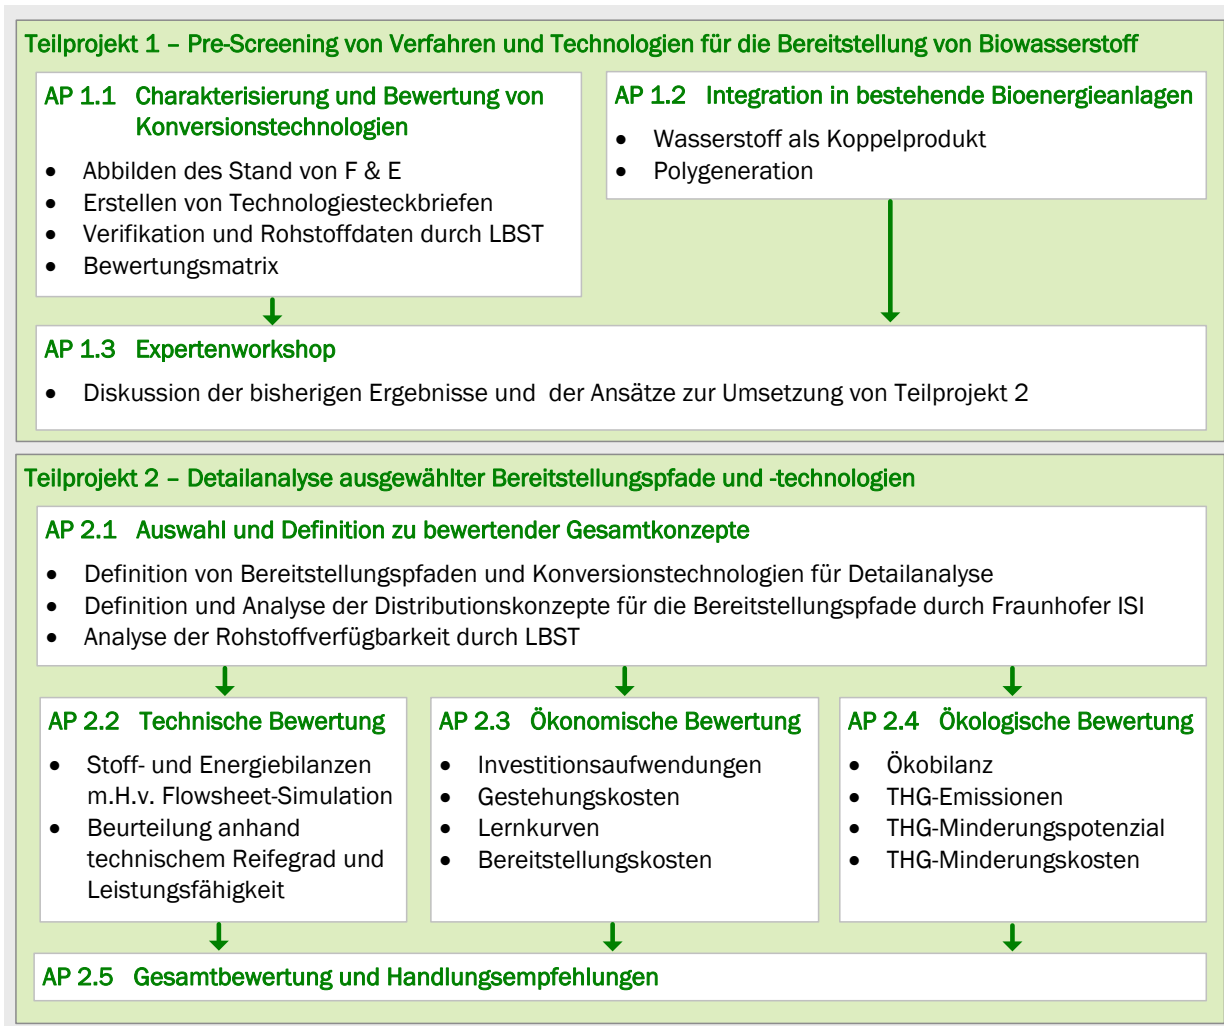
Teilprojekt 1 – Pre-Screening von Verfahren und Technologien für die Bereitstellung von Biowasserstoff

AP 1.1 Charakterisierung und Bewertung von Konversionstechnologien

- Abbilden des Stand von F & E
- Erstellen von Technologiesteckbriefen
- Verifikation und Rohstoffdaten durch LBST
- Bewertungsmatrix

AP 1.2 Integration in bestehende Bioenergieanlagen

- Wasserstoff als Koppelprodukt
- Polygeneration

AP 1.3 Expertenworkshop

- Diskussion der bisherigen Ergebnisse und der Ansätze zur Umsetzung von Teilprojekt 2

Teilprojekt 2 – Detailanalyse ausgewählter Bereitstellungspfade und -technologien

AP 2.1 Auswahl und Definition zu bewertender Gesamtkonzepte

- Definition von Bereitstellungspfaden und Konversionstechnologien für Detailanalyse
- Definition und Analyse der Distributionskonzepte für die Bereitstellungspfade durch Fraunhofer ISI
- Analyse der Rohstoffverfügbarkeit durch LBST

AP 2.2 Technische Bewertung

- Stoff- und Energiebilanzen m.H.v. Flowsheet-Simulation
- Beurteilung anhand technischem Reifegrad und Leistungsfähigkeit

AP 2.3 Ökonomische Bewertung

- Investitionsaufwendungen
- Gestehungskosten
- Lernkurven
- Bereitstellungskosten

AP 2.4 Ökologische Bewertung

- Ökobilanz
- THG-Emissionen
- THG-Minderungspotenzial
- THG-Minderungskosten

AP 2.5 Gesamtbewertung und Handlungsempfehlungen